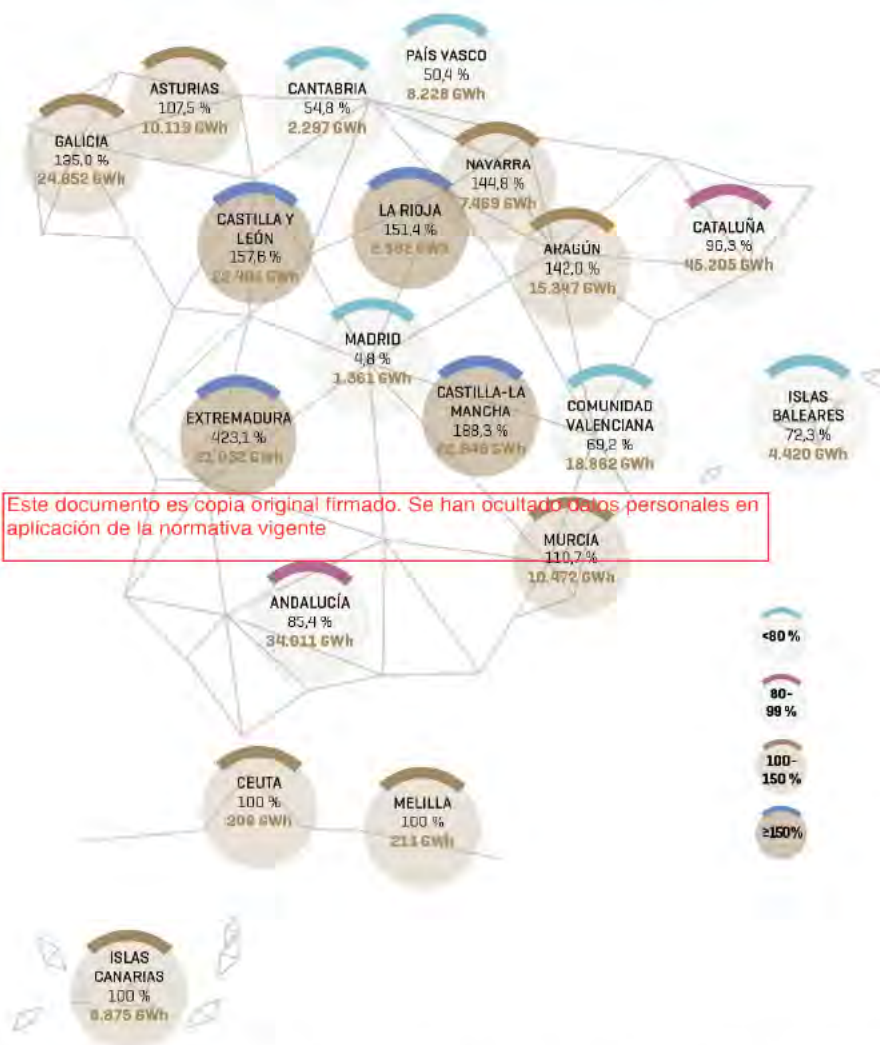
PAÍS VASCO
50,4 %
8.228 GWh

ASTURIAS
107,5 %
10.119 GWh

CANTABRIA
54,8 %
2.297 GWh

GALICIA
135,0 %
24.652 GWh

NAVARRA
144,8 %
7.469 GWh

CASTILLA Y LEÓN
157,6 %
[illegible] GWh

LA RIOJA
151,4 %
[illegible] GWh

CATALUÑA
96,3 %
45.205 GWh

ARAGÓN
142,0 %
15.347 GWh

MADRID
4,8 %
1.361 GWh

ISLAS BALEARES
72,3 %
4.420 GWh

EXTREMADURA
423,1 %
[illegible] GWh

CASTILLA-LA MANCHA
188,3 %
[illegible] GWh

COMUNIDAD VALENCIANA
69,2 %
18.862 GWh

Este documento es copia original firmado. Se han ocultado datos personales en aplicación de la normativa vigente

MURCIA
110,7 %
10.472 GWh

ANDALUCÍA
85,4 %
34.611 GWh

<80 %

80-99 %

100-150 %

≥150%

CEUTA
100 %
209 GWh

MELILLA
100 %
211 GWh

ISLAS CANARIAS
100 %
8.875 GWh